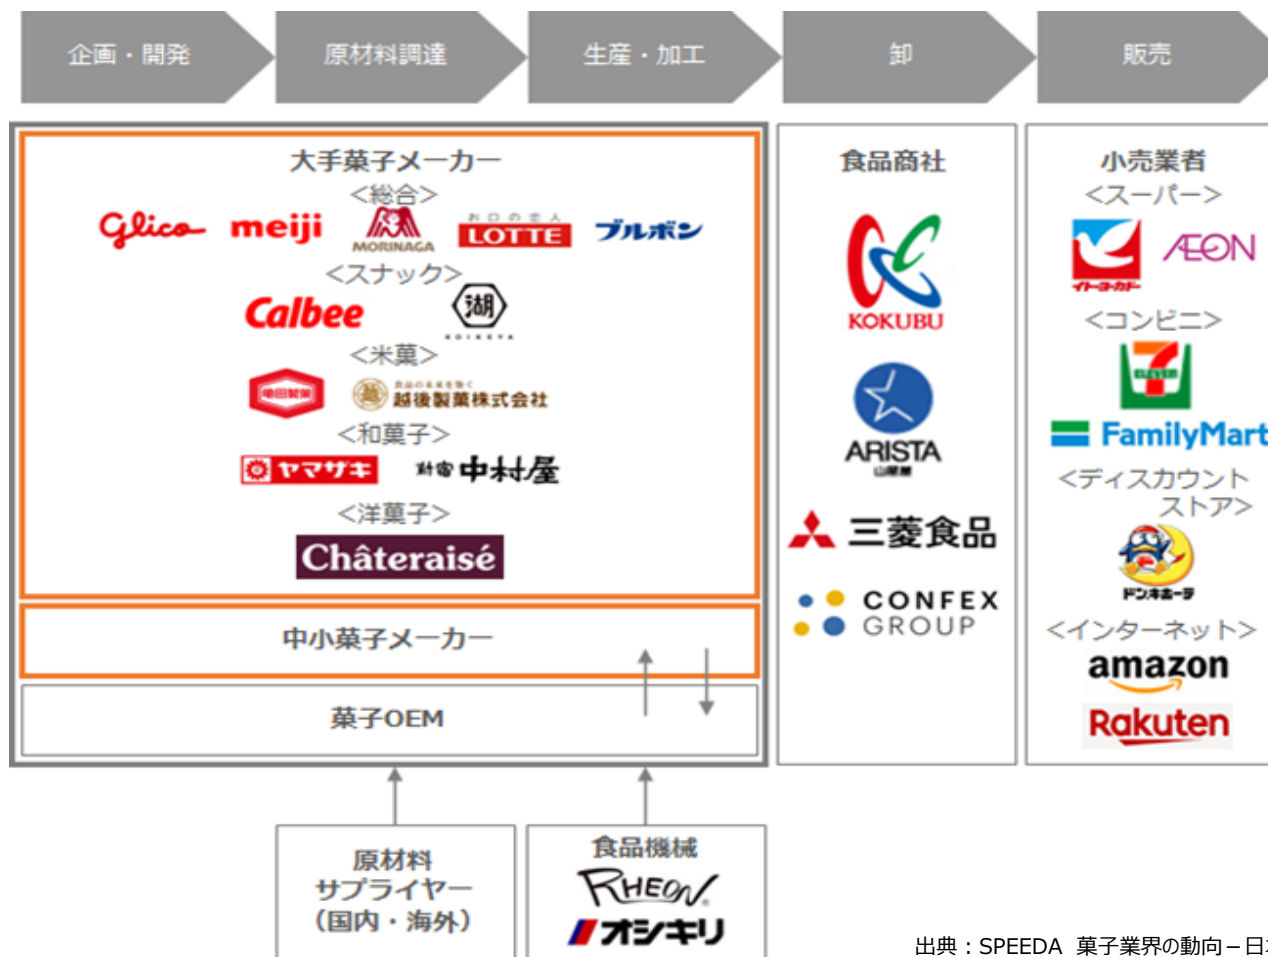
企画・開発

原材料調達

生産・加工

卸

販売

大手菓子メーカー
<総合>
Glico meiji MORINAGA LOTTE ブルボン
<スナック>
Calbee 湖池屋 KOIKEYA
<米菓>
亀田製菓 越後製菓株式会社
<和菓子>
ヤマザキ 新宿中村屋
<洋菓子>
Châteraisé

中小菓子メーカー

菓子OEM

食品商社
KOKUBU
ARISTA
三菱食品
CONFEX GROUP

小売業者
<スーパー>
イトーヨーカドー ÆON
<コンビニ>
ELEVEn
FamilyMart
<ディスカウントストア>
ドン・キホーテ
<インターネット>
amazon
Rakuten

原材料
サプライヤー
(国内・海外)

食品機械
RHEON
オシキリ

出典：SPEEDA 菓子業界の動向 – 日